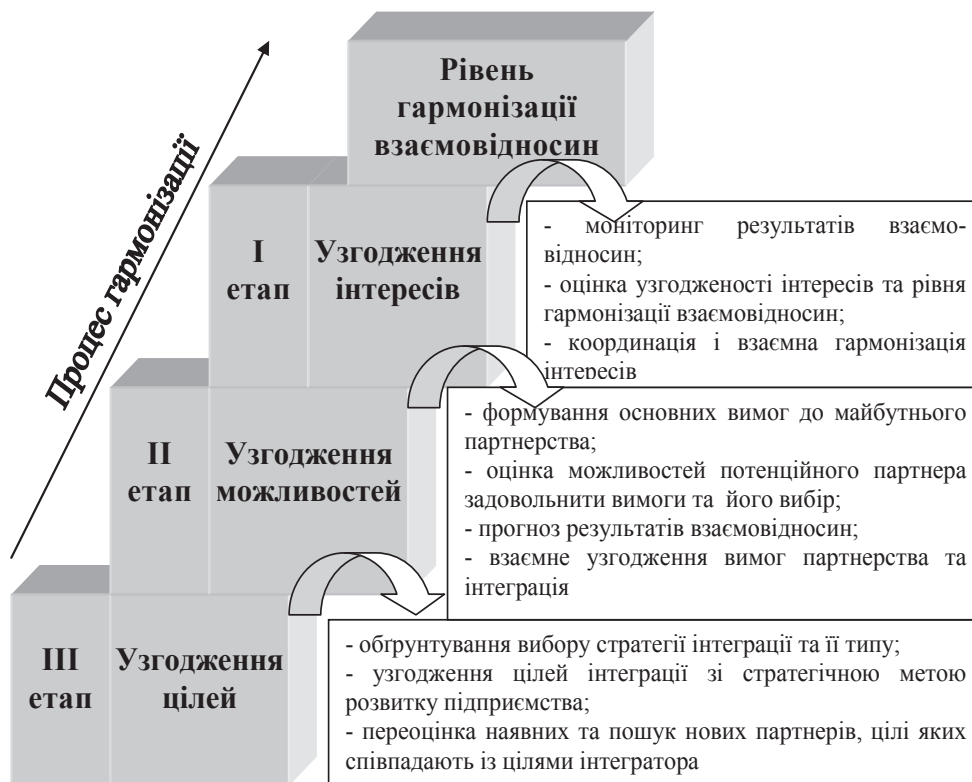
Процес гармонізації

Рівень гармонізації взаємовідносин

I етап

Узгодження інтересів

- моніторинг результатів взаємовідносин;
- оцінка узгодженості інтересів та рівня гармонізації взаємовідносин;
- координація і взаємна гармонізація інтересів

II етап

Узгодження можливостей

- формування основних вимог до майбутнього партнерства;
- оцінка можливостей потенційного партнера задовольнити вимоги та його вибір;
- прогноз результатів взаємовідносин;
- взаємне узгодження вимог партнерства та інтеграція

III етап

Узгодження цілей

- обґрунтування вибору стратегії інтеграції та її типу;
- узгодження цілей інтеграції зі стратегічною метою розвитку підприємства;
- переоцінка наявних та пошук нових партнерів, цілі яких співпадають із цілями інтегратора